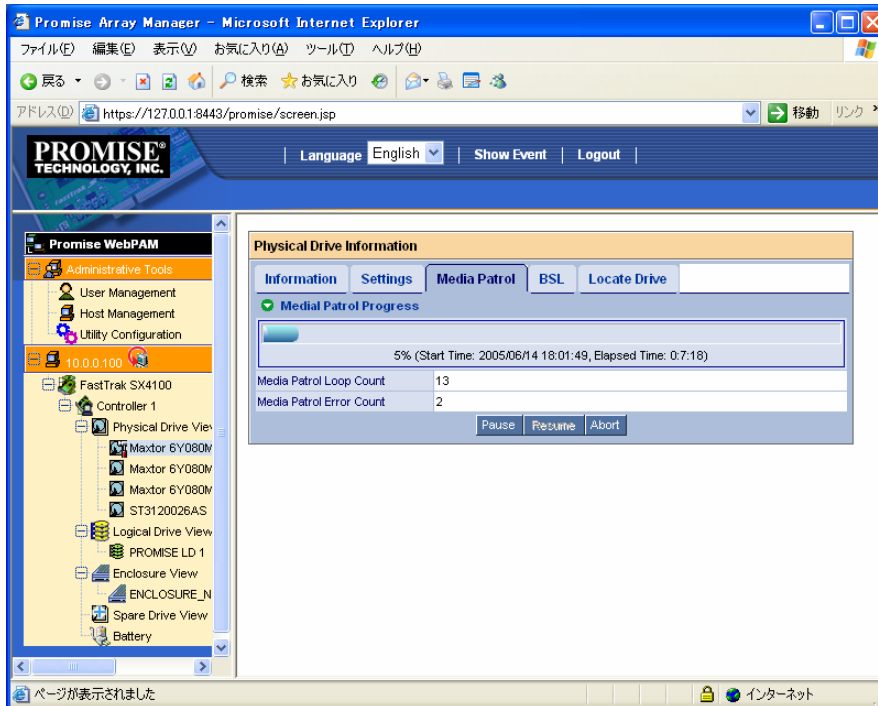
Promise Array Manager - Microsoft Internet Explorer

ファイル(F) 編集(E) 表示(V) お気に入り(A) ツール(T) ヘルプ(H)

戻る 検索 お気に入り

アドレス(D) https://127.0.0.1:8443/promise/screen.jsp 移動 リンク

PROMISE® TECHNOLOGY, INC.

Language English Show Event Logout

Promise WebPAM
Administrative Tools
User Management
Host Management
Utility Configuration
10.0.0.100
FastTrak SX4100
Controller 1
Physical Drive Viev
Maxtor 6Y080M
Maxtor 6Y080M
Maxtor 6Y080M
ST3120026AS
Logical Drive View
PROMISE LD 1
Enclosure View
ENCLOSURE_N
Spare Drive View
Battery

Physical Drive Information

Information Settings Media Patrol BSL Locate Drive

Medial Patrol Progress

5% (Start Time: 2005/06/14 18:01:49, Elapsed Time: 0:7:18)

| Media Patrol Loop Count | 13 |
|---|---|
| Media Patrol Error Count | 2 |

Pause Resume Abort

ページが表示されました インターネット